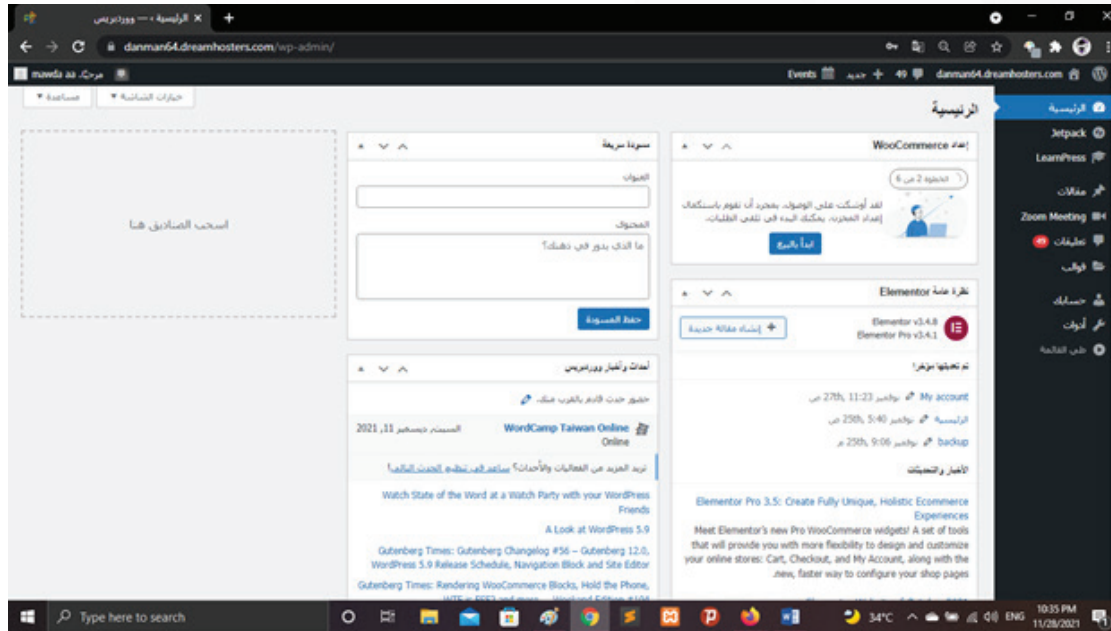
الرئيسية ‹ — ووردبريس ×

danman64.dreamhosters.com/wp-admin/

mawda aa مرحبًا،

Events جديد 49 danman64.dreamhosters.com

خيارات الشاشة ▾ مساعدة ▾

الرئيسية

الرئيسية
Jetpack
LearnPress
مقالات
Zoom Meeting
تعليقات 49
قوالب
حسابك
أدوات
طي القائمة

إعداد WooCommerce

الخطوة 2 من 6

لقد أوشكت على الوصول، بمجرد أن تقوم باستكمال إعداد المتجر، يمكنك البدء في تلقي الطلبات.

ابدأ بالبيع

نظرة عامة Elementor

Elementor v3.4.8
Elementor Pro v3.4.1

إنشاء مقالة جديدة

تم تعديلها مؤخرا

My account نوفمبر 27th, 11:23 ص
الرئيسية نوفمبر 25th, 5:40 ص
backup نوفمبر 25th, 9:06 م

الأخبار والتحديثات

Elementor Pro 3.5: Create Fully Unique, Holistic Ecommerce Experiences

Meet Elementor's new Pro WooCommerce widgets! A set of tools that will provide you with more flexibility to design and customize your online stores: Cart, Checkout, and My Account, along with the new, faster way to configure your shop pages

مسودة سريعة

العنوان

المحتوى

ما الذي يدور في ذهنك؟

حفظ المسودة

أحداث وأخبار ووردبريس

حضور حدث قادم بالقرب منك.

WordCamp Taiwan Online
Online
السبت، ديسمبر 11, 2021

تريد المزيد من الفعاليات والأحداث؟ ساعد في تنظيم الحدث التالي!

Watch State of the Word at a Watch Party with your WordPress Friends

A Look at WordPress 5.9

Gutenberg Times: Gutenberg Changelog #56 – Gutenberg 12.0, WordPress 5.9 Release Schedule, Navigation Block and Site Editor

Gutenberg Times: Rendering WooCommerce Blocks, Hold the Phone, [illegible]

اسحب الصناديق هنا

Type here to search

34°C ENG 10:35 PM 11/28/2021